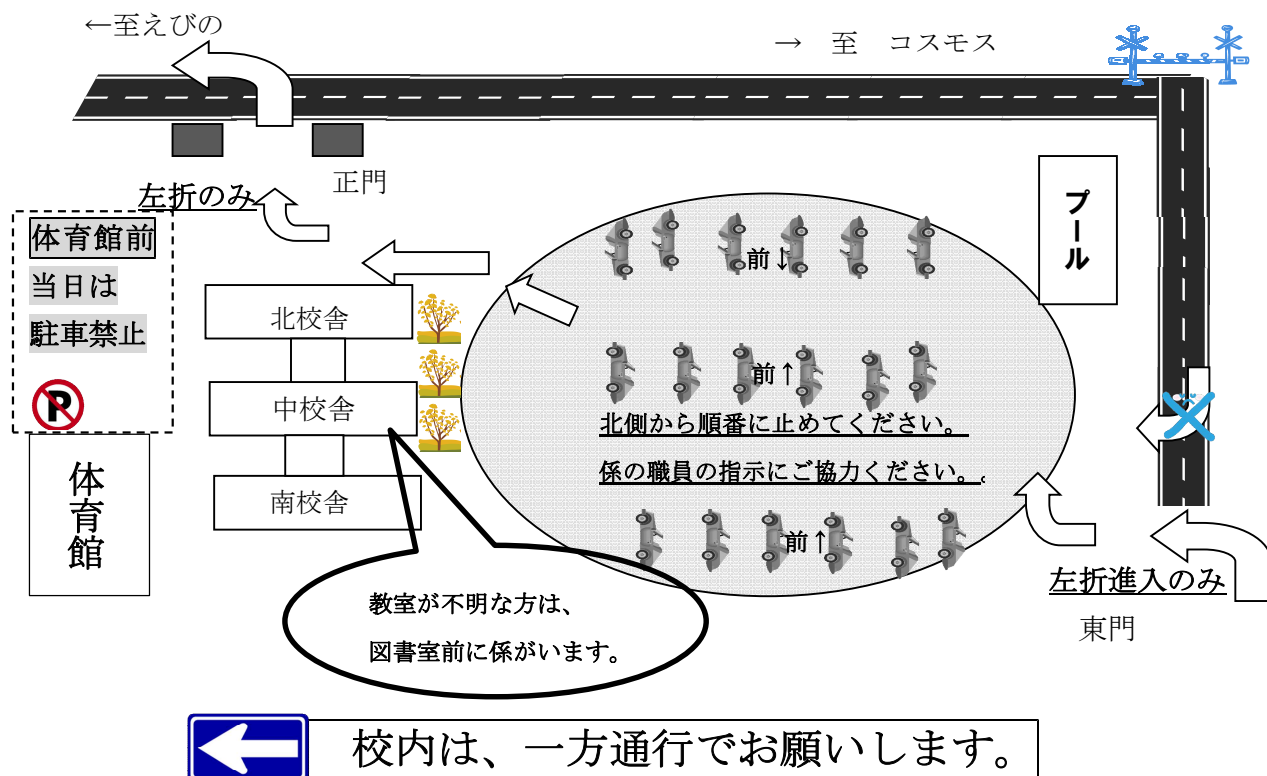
←至えびの

→ 至 コスモス

正門

左折のみ

体育館前
当日は
駐車禁止

体育館

北校舎

中校舎

南校舎

プール

前↓

前↑

北側から順番に止めてください。

係の職員の指示にご協力ください。

前↑

教室が不明な方は、
図書室前に係がいます。

左折進入のみ

東門

校内は、一方通行でお願いします。